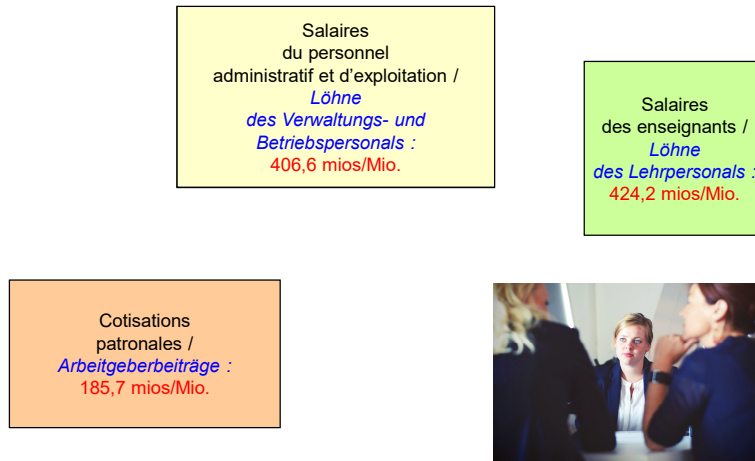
Salaires du personnel administratif et d'exploitation / Löhne des Verwaltungs- und Betriebspersonals : 406,6 mios/Mio.

Salaires des enseignants / Löhne des Lehrpersonals : 424,2 mios/Mio.

Cotisations patronales / Arbeitgeberbeiträge : 185,7 mios/Mio.